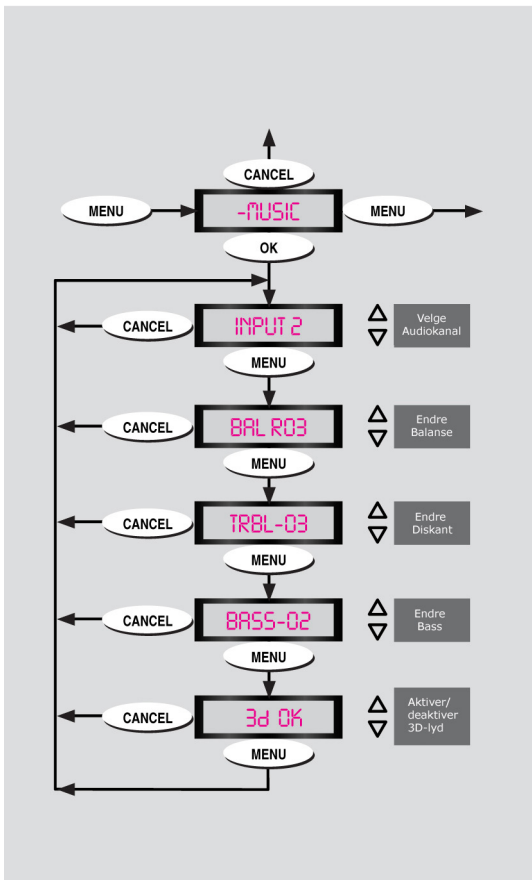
CANCEL

MENU

-MUSIC

MENU

OK

CANCEL

INPUT 2

Velge Audiokanal

MENU

CANCEL

BAL R03

Endre Balanse

MENU

CANCEL

TRBL-03

Endre Diskant

MENU

CANCEL

BASS-02

Endre Bass

MENU

CANCEL

3d OK

Aktiver/ deaktiver 3D-lyd

MENU